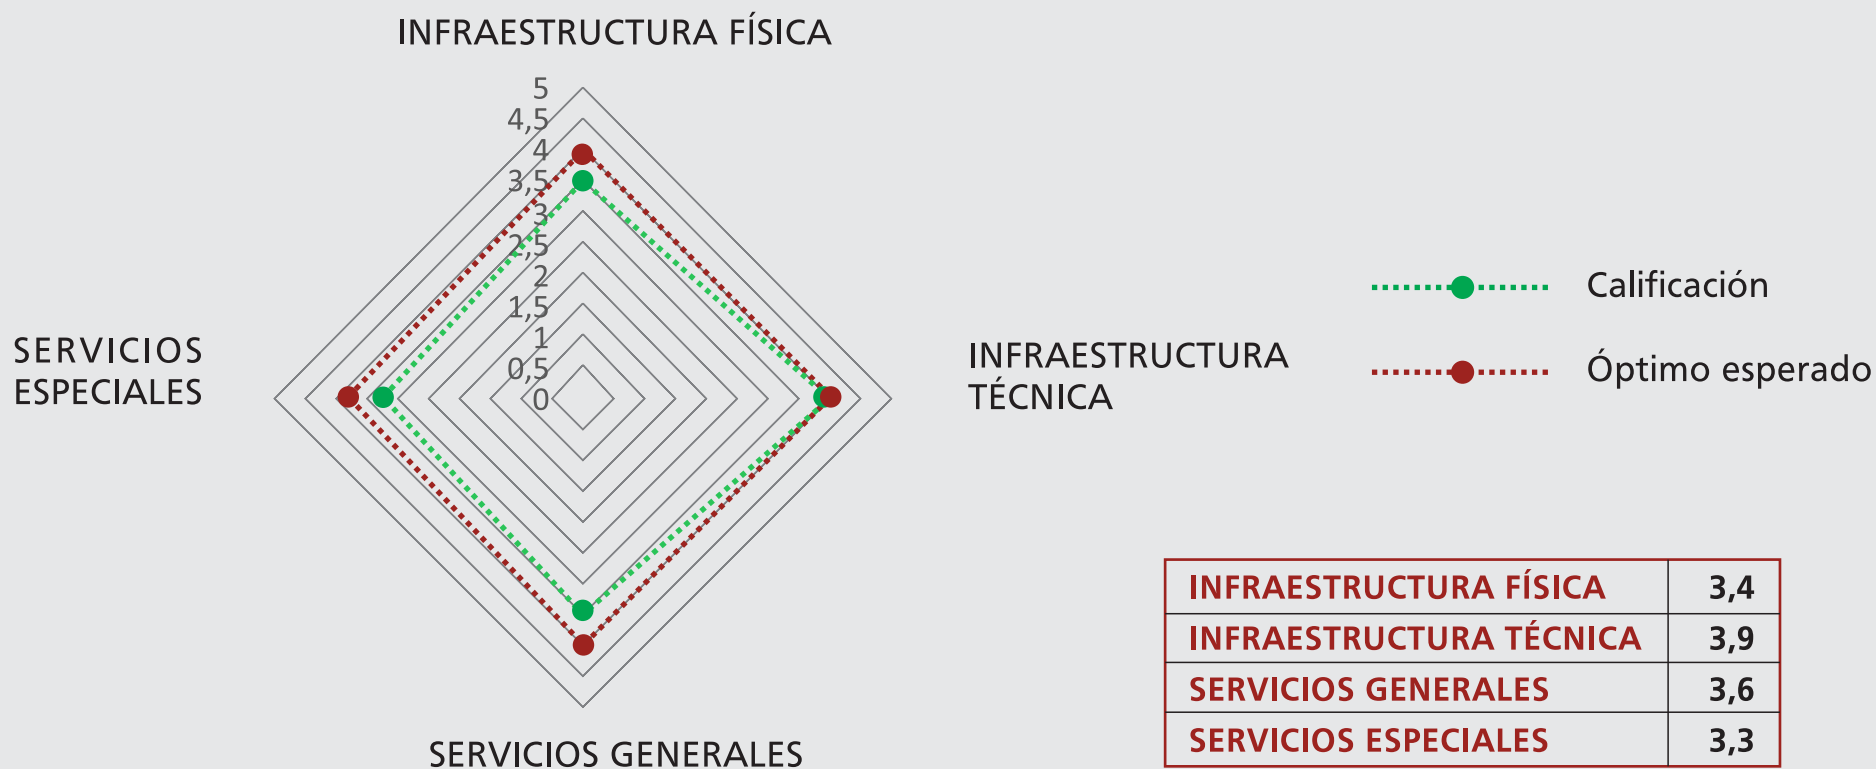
INFRAESTRUCTURA FÍSICA

5
4,5
4
3,5
3
2,5
2
1,5
1
0,5
0

SERVICIOS ESPECIALES

INFRAESTRUCTURA TÉCNICA

SERVICIOS GENERALES

Calificación

Óptimo esperado

| INFRAESTRUCTURA FÍSICA | 3,4 |
|---|---|
| INFRAESTRUCTURA TÉCNICA | 3,9 |
| SERVICIOS GENERALES | 3,6 |
| SERVICIOS ESPECIALES | 3,3 |